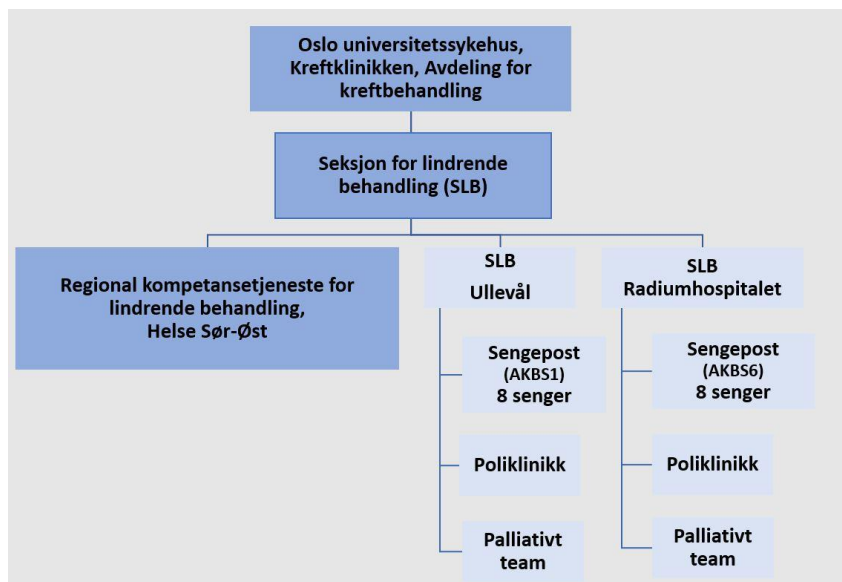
Oslo universitetssykehus, Kreftklinikken, Avdeling for kreftbehandling

Seksjon for lindrende behandling (SLB)

Regional kompetansetjeneste for lindrende behandling, Helse Sør-Øst

SLB Ullevål

Sengepost (AKBS1) 8 senger

Poliklinikk

Palliativt team

SLB Radiumhospitalet

Sengepost (AKBS6) 8 senger

Poliklinikk

Palliativt team